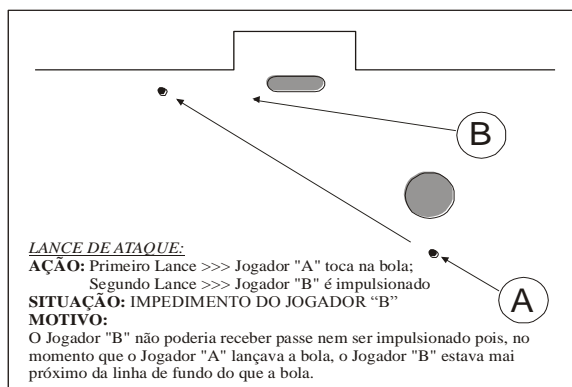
B

A

LANCE DE ATAQUE:
AÇÃO: Primeiro Lance >>> Jogador "A" toca na bola;
Segundo Lance >>> Jogador "B" é impulsionado
SITUAÇÃO: IMPEDIMENTO DO JOGADOR “B”
MOTIVO:
O Jogador "B" não poderia receber passe nem ser impulsionado pois, no momento que o Jogador "A" lançava a bola, o Jogador "B" estava mai próximo da linha de fundo do que a bola.